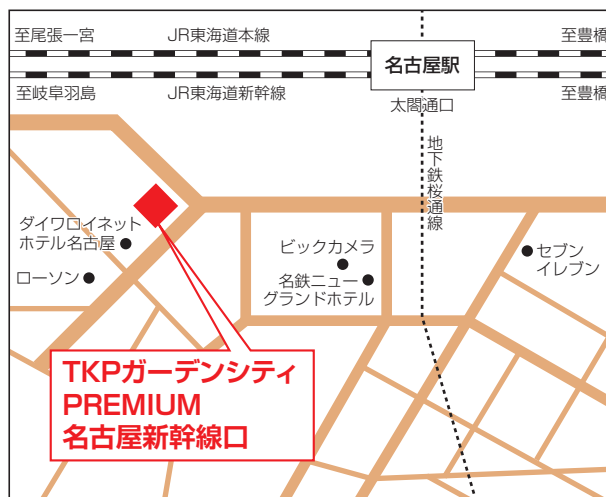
至尾張一宮

JR東海道本線

名古屋駅

至豊橋

至岐阜羽島

JR東海道新幹線

太閤通口

至豊橋

地下鉄桜通線

ダイワロイネット ホテル名古屋

ローソン

ビックカメラ

名鉄ニュー グランドホテル

セブン イレブン

TKPガーデンシティ PREMIUM 名古屋新幹線口